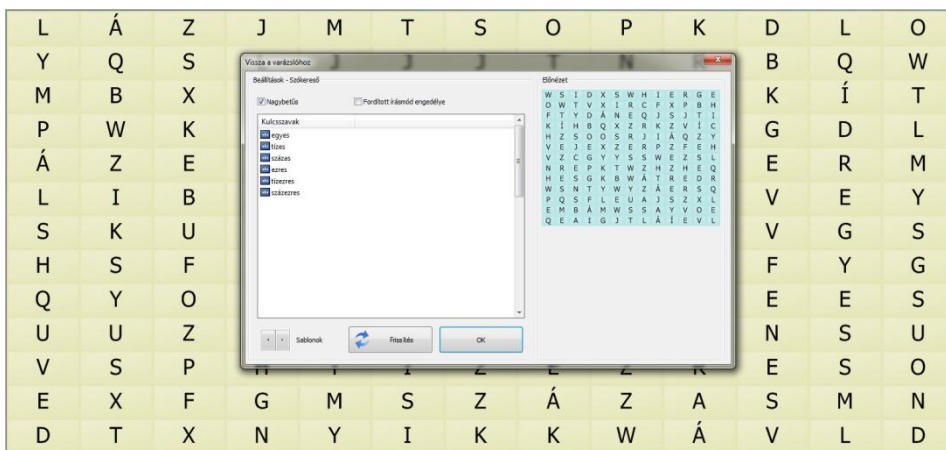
L Á Z J M T S O P K D L O
Y Q S B Q W
M B X K Í T
P W K G D L
Á Z E E R M
L I B V E Y
S K U V G S
H S F F Y G
Q Y O E E S
U U Z N S U
V S P E S O
E X F G M S Z Á Z A S M N
D T X N Y I K K W Á V L D

Vissza a varázslóhoz

Beállítások - Szókereső

Nagybetűs

Fordított írásmód engedélye

Kulcsszavak

egyes
tízes
százas
ezres
tízezres
százezres

Sablonok

Frissítés

OK

Előnézet

W S I D X S W H I E R G E
O W T V X I R C F X P B H
F T Y D Á N E Q J S J T I
K Í H B Q X Z R K Z V Í C
H Z S O O S R J I Á Q Z Y
V E J E X Z E R P Z F E H
V Z C G Y Y S S W E Z S L
N R E P K T W Z H Z H E Q
H E S G K B W Á T R E D R
W S N T Y W Y Z Á E R S Q
P Q S F L E U A J S Z X L
E M B Á M W S S A Y V O E
Q E A I G J T L Á I E V L